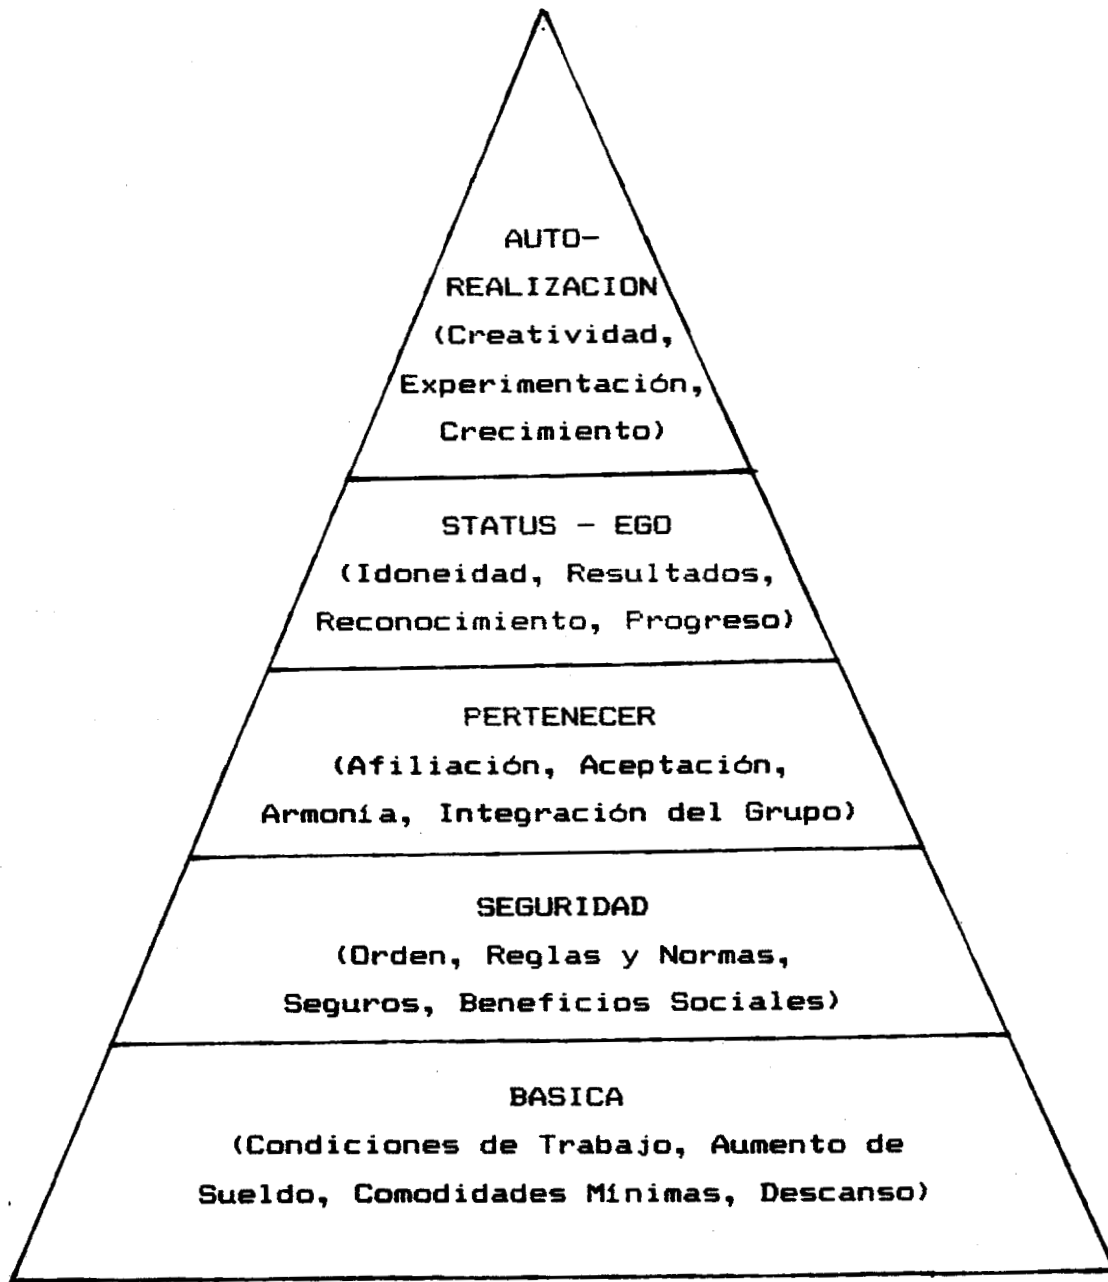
AUTO-
REALIZACION
(Creatividad,
Experimentación,
Crecimiento)

STATUS – EGO
(Idoneidad, Resultados,
Reconocimiento, Progreso)

PERTENECER
(Afiliación, Aceptación,
Armonía, Integración del Grupo)

SEGURIDAD
(Orden, Reglas y Normas,
Seguros, Beneficios Sociales)

BASICA
(Condiciones de Trabajo, Aumento de
Sueldo, Comodidades Mínimas, Descanso)